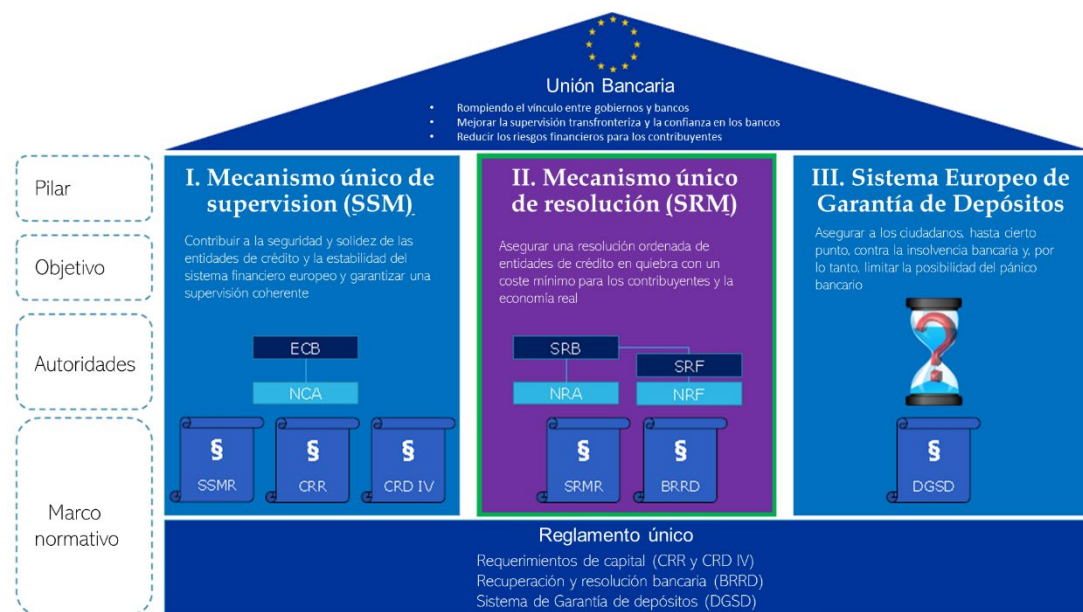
Unión Bancaria

- Rompiendo el vínculo entre gobiernos y bancos
- Mejorar la supervisión transfronteriza y la confianza en los bancos
- Reducir los riesgos financieros para los contribuyentes

Pilar

Objetivo

Autoridades

Marco normativo

I. Mecanismo único de supervision (SSM)

Contribuir a la seguridad y solidez de las entidades de crédito y la estabilidad del sistema financiero europeo y garantizar una supervisión coherente

ECB

NCA

§ SSMR

§ CRR

§ CRD IV

II. Mecanismo único de resolución (SRM)

Asegurar una resolución ordenada de entidades de crédito en quiebra con un coste mínimo para los contribuyentes y la economía real

SRB

SRF

NRA

NRF

§ SRMR

§ BRRD

III. Sistema Europeo de Garantía de Depósitos

Asegurar a los ciudadanos, hasta cierto punto, contra la insolvencia bancaria y, por lo tanto, limitar la posibilidad del pánico bancario

§ DGSD

Reglamento único

Requerimientos de capital (CRR y CRD IV)
Recuperación y resolución bancaria (BRRD)
Sistema de Garantía de depósitos (DGSD)